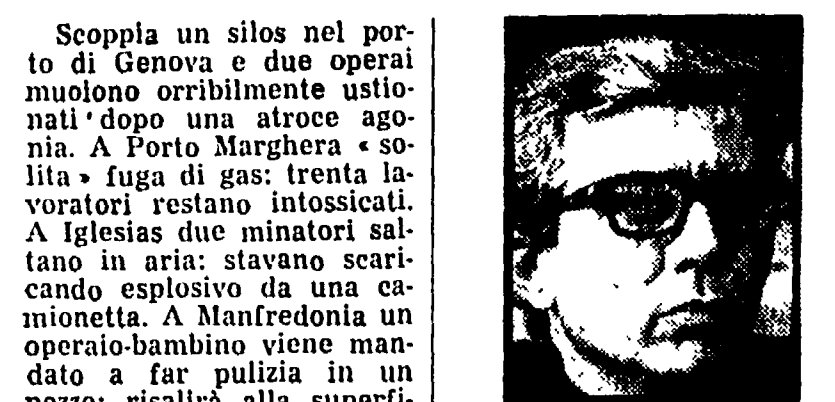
Scoppia un silos nel porto di Genova e due operai muoiono orribilmente ustionati dopo una atroce agonia. A Porto Marghera « solita » fuga di gas: trenta lavoratori restano intossicati. A Iglesias due minatori saltano in aria: stavano scaricando esplosivo da una camionetta. A Manfredonia un operaio-bambino viene mandato a far pulizia in un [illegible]